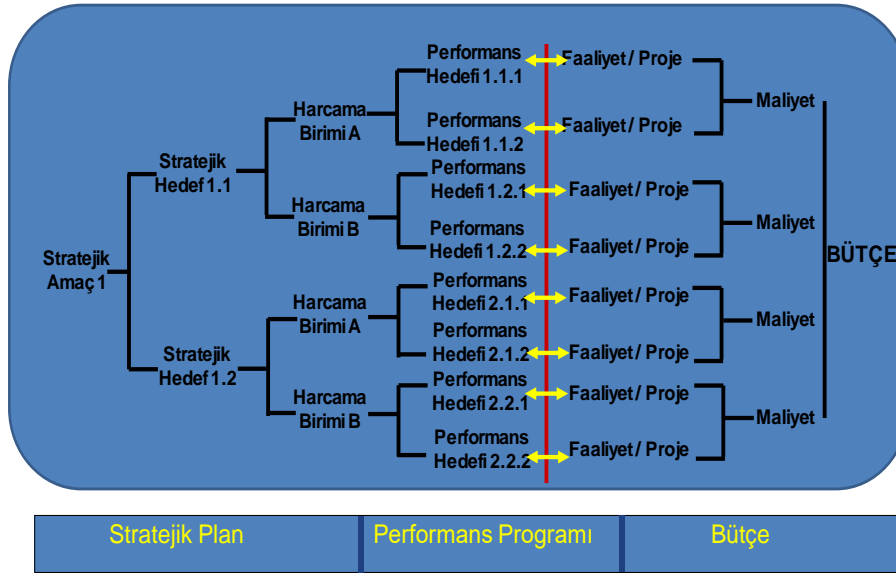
Stratejik Amaç 1

Stratejik Hedef 1.1

Harcama Birimi A

Performans Hedefi 1.1.1

Faaliyet / Proje

Performans Hedefi 1.1.2

Faaliyet / Proje

Maliyet

Harcama Birimi B

Performans Hedefi 1.2.1

Faaliyet / Proje

Performans Hedefi 1.2.2

Faaliyet / Proje

Maliyet

Stratejik Hedef 1.2

Harcama Birimi A

Performans Hedefi 2.1.1

Faaliyet / Proje

Performans Hedefi 2.1.2

Faaliyet / Proje

Maliyet

Harcama Birimi B

Performans Hedefi 2.2.1

Faaliyet / Proje

Performans Hedefi 2.2.2

Faaliyet / Proje

Maliyet

BÜTÇE

Stratejik Plan

Performans Programı

Bütçe